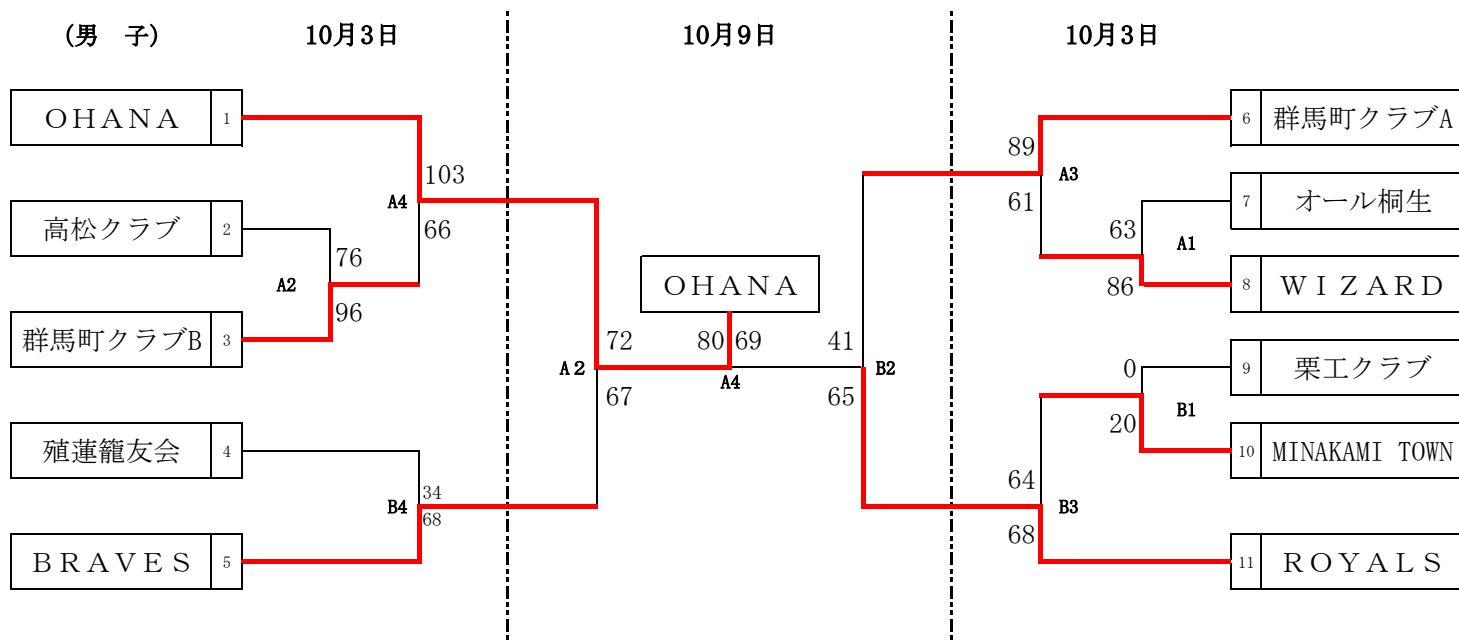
（男　子）

10月3日

10月9日

10月3日

ＯＨＡＮＡ 1
高松クラブ 2
群馬町クラブB 3
殖蓮籠友会 4
ＢＲＡＶＥＳ 5

103
A4
66

76
A2
96

34
B4
68

72
A２
67

ＯＨＡＮＡ

80 69
A4

41
B2
65

89
A3
61

63
A1
86

0
B1
20

64
B3
68

6 群馬町クラブA
7 オール桐生
8 ＷＩＺＡＲＤ
9 栗工クラブ
10 MINAKAMI TOWN
11 ＲＯＹＡＬＳ